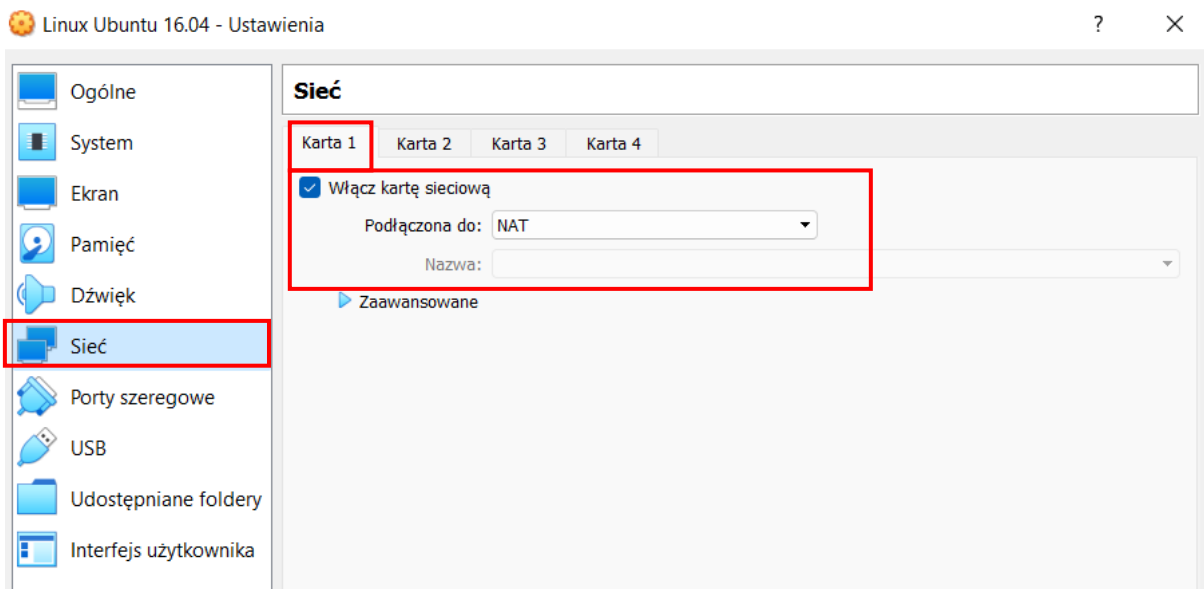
Linux Ubuntu 16.04 - Ustawienia

?

Ogólne
System
Ekran
Pamięć
Dźwięk
Sieć
Porty szeregowe
USB
Udostępniane foldery
Interfejs użytkownika

Sieć

Karta 1 | Karta 2 | Karta 3 | Karta 4

Włącz kartę sieciową

Podłączona do: NAT

Nazwa:

Zaawansowane